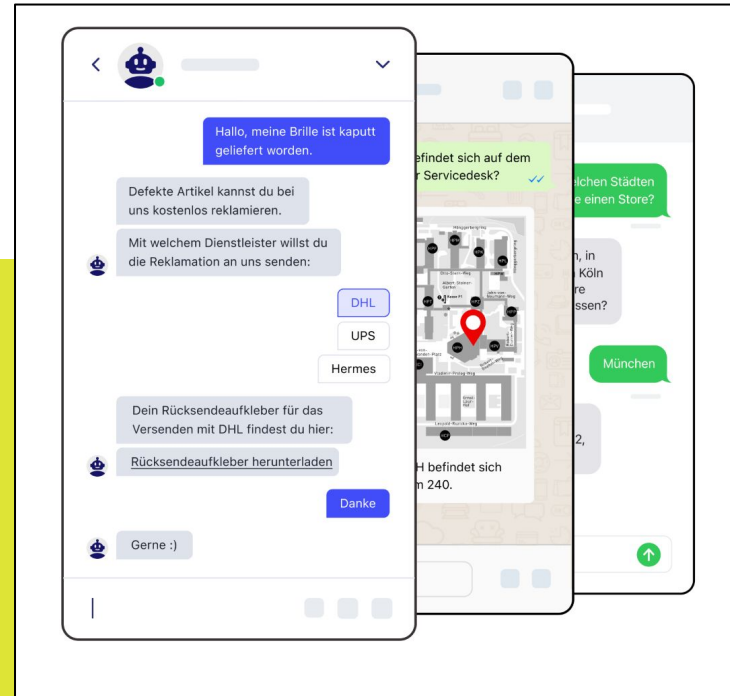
Hallo, meine Brille ist kaputt geliefert worden.

Defekte Artikel kannst du bei uns kostenlos reklamieren.

Mit welchem Dienstleister willst du die Reklamation an uns senden:

DHL

UPS

Hermes

Dein Rücksendeaufkleber für das Versenden mit DHL findest du hier:

Rücksendeaufkleber herunterladen

Danke

Gerne :)

efindet sich auf dem r Servicedesk?

H befindet sich m 240.

elchen Städten e einen Store?

n, in Köln re ssen?

München

2,